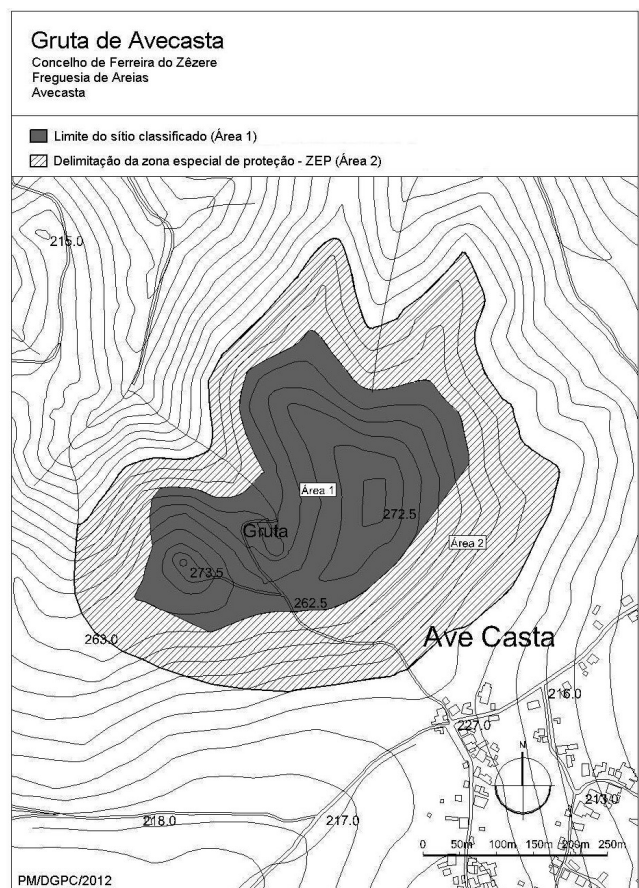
Gruta de Avecasta
Concelho de Ferreira do Zêzere
Freguesia de Areias
Avecasta

Limite do sítio classificado (Área 1)

Delimitação da zona especial de proteção - ZEP (Área 2)

215.0

Área 1

272.5

Gruta

Área 2

273.5

262.5

263.0

Ave Casta

216.0

227.0

N

213.0

218.0

217.0

0 50m 100m 150m 200m 250m

PM/DGPC/2012